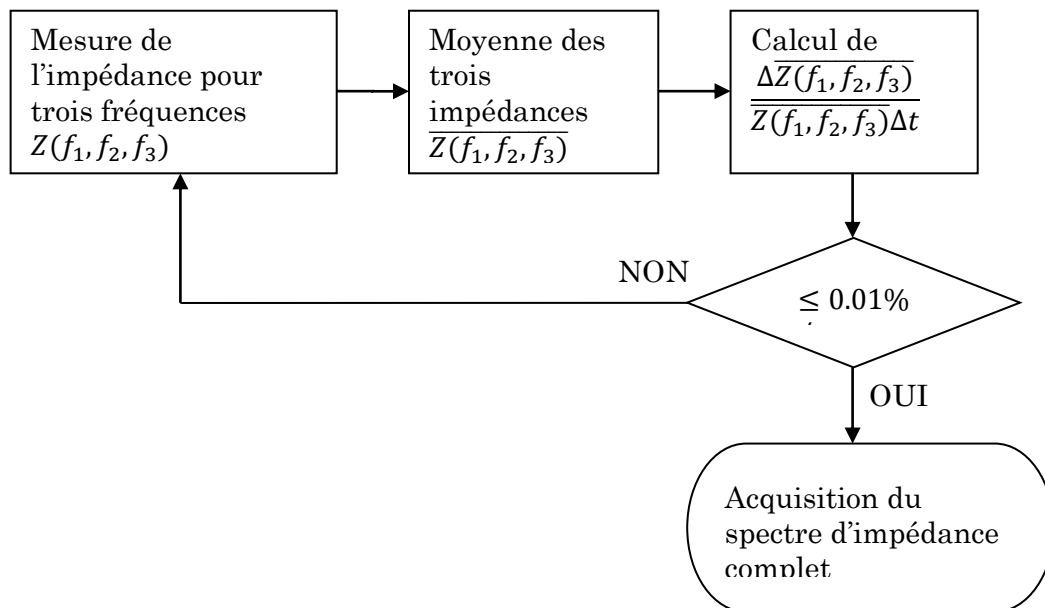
Mesure de l'impédance pour trois fréquences $Z(f_1, f_2, f_3)$

Moyenne des trois impédances $\overline{Z(f_1, f_2, f_3)}$

Calcul de $\frac{\Delta\overline{Z(f_1, f_2, f_3)}}{\overline{Z(f_1, f_2, f_3)}\Delta t}$

$\leq 0.01\%$

NON

OUI

Acquisition du spectre d'impédance complet